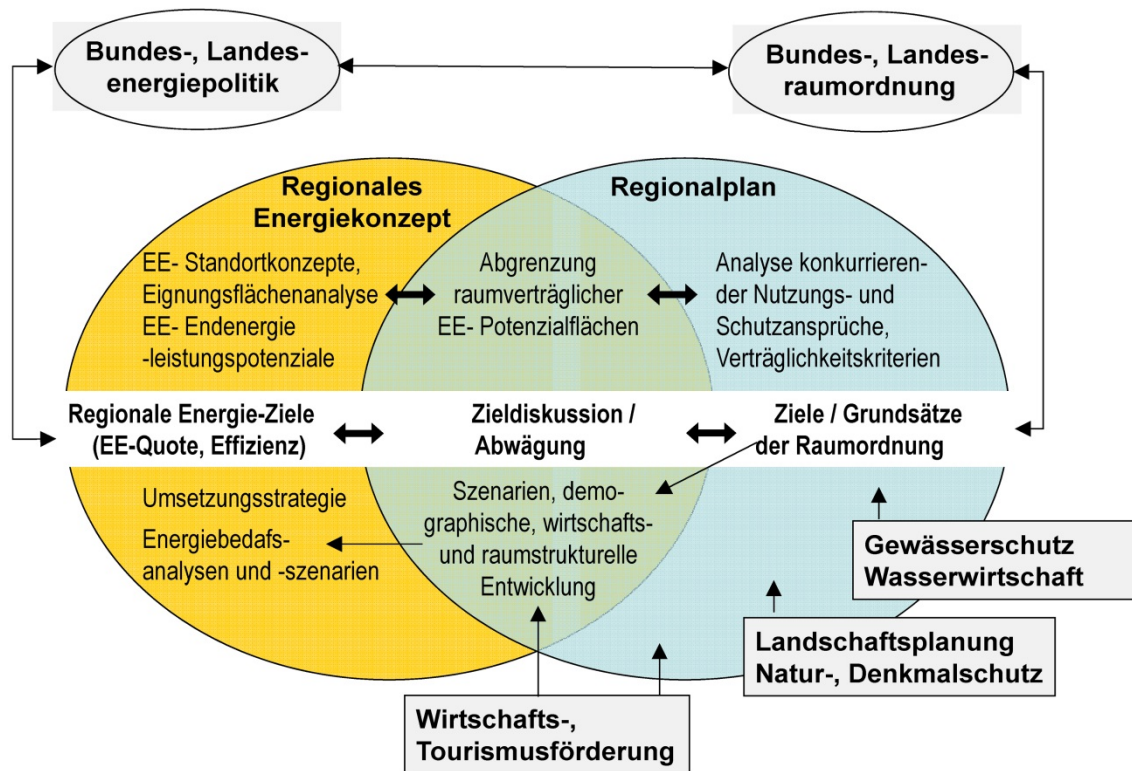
Bundes-, Landesenergiepolitik

Bundes-, Landesraumordnung

Regionales Energiekonzept

Regionalplan

EE- Standortkonzepte, Eignungsflächenanalyse EE- Endenergie -leistungspotenziale

Abgrenzung raumverträglicher EE- Potenzialflächen

Analyse konkurrierender Nutzungs- und Schutzansprüche, Verträglichkeitskriterien

Regionale Energie-Ziele (EE-Quote, Effizienz)

Zieldiskussion / Abwägung

Ziele / Grundsätze der Raumordnung

Umsetzungsstrategie

Energiebedafsanalysen und -szenarien

Szenarien, demographische, wirtschafts- und raumstrukturelle Entwicklung

Gewässerschutz Wasserwirtschaft

Landschaftsplanung Natur-, Denkmalschutz

Wirtschafts-, Tourismusförderung